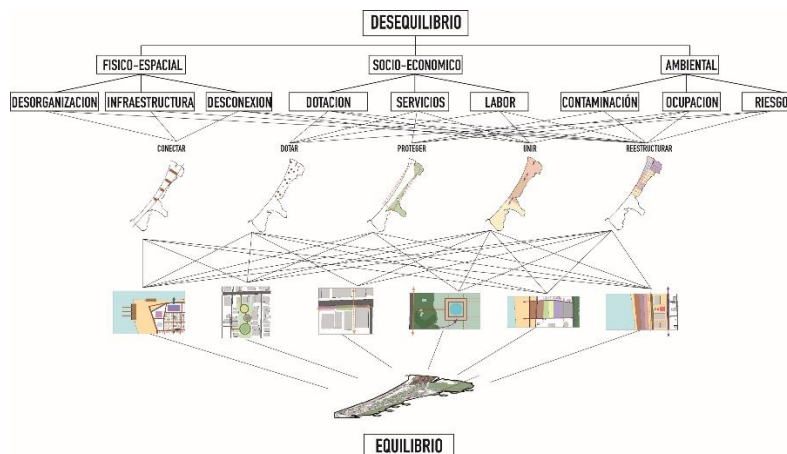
DESEQUILIBRIO

FISICO-ESPACIAL

SOCIO-ECONOMICO

AMBIENTAL

DESORGANIZACION

INFRAESTRUCTURA

DESCONEXION

DOTACION

SERVICIOS

LABOR

CONTAMINACIÓN

OCUPACION

RIESGO

CONECTAR

DOTAR

PROTEGER

UNIR

REESTRUCTURAR

EQUILIBRIO